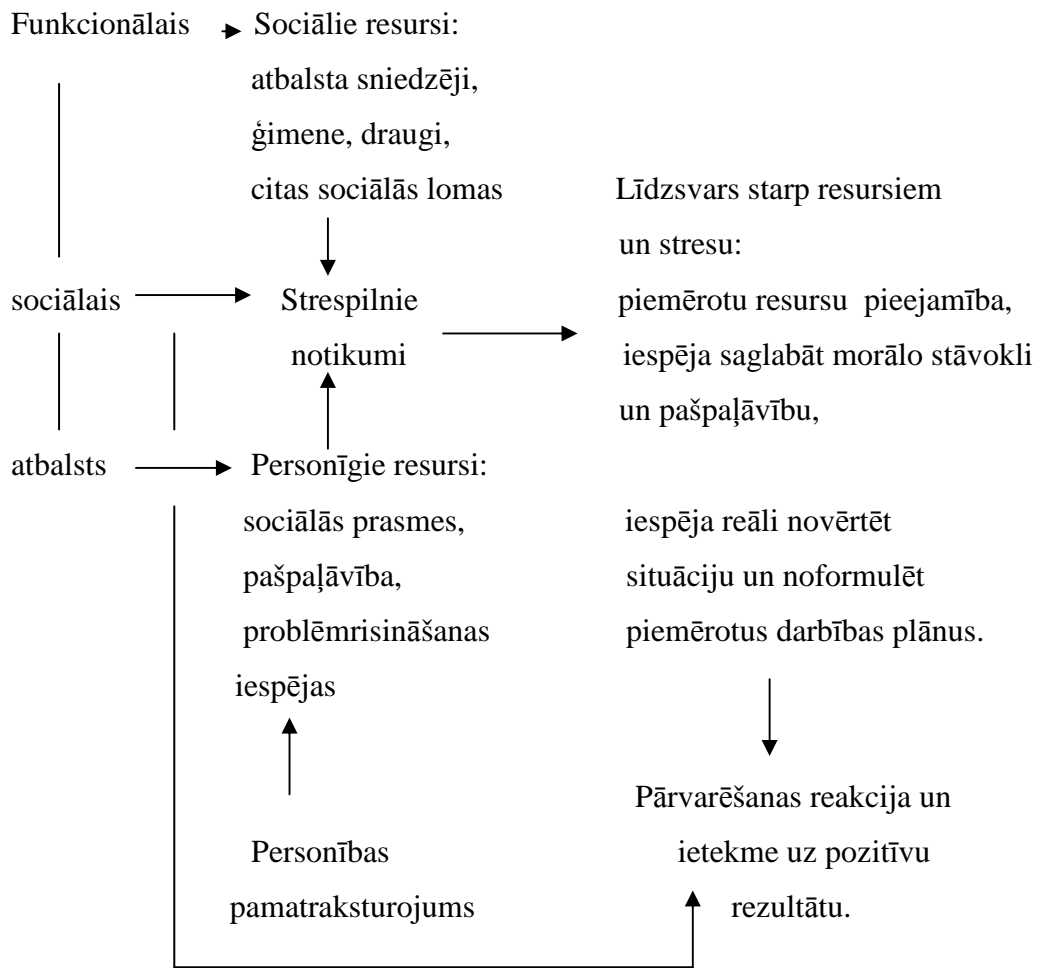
Funkcionālais

sociālais

atbalsts

Sociālie resursi:
atbalsta sniedzēji,
ģimene, draugi,
citas sociālās lomas

Strespilnie
notikumi

Personīgie resursi:
sociālās prasmes,
pašpaļāvība,
problēmrisināšanas
iespējas

Personības
pamatraksturojums

Līdzsvars starp resursiem
un stresu:
piemērotu resursu pieejamība,
iespēja saglabāt morālo stāvokli
un pašpaļāvību,

iespēja reāli novērtēt
situāciju un noformulēt
piemērotus darbības plānus.

Pārvarēšanas reakcija un
ietekme uz pozitīvu
rezultātu.